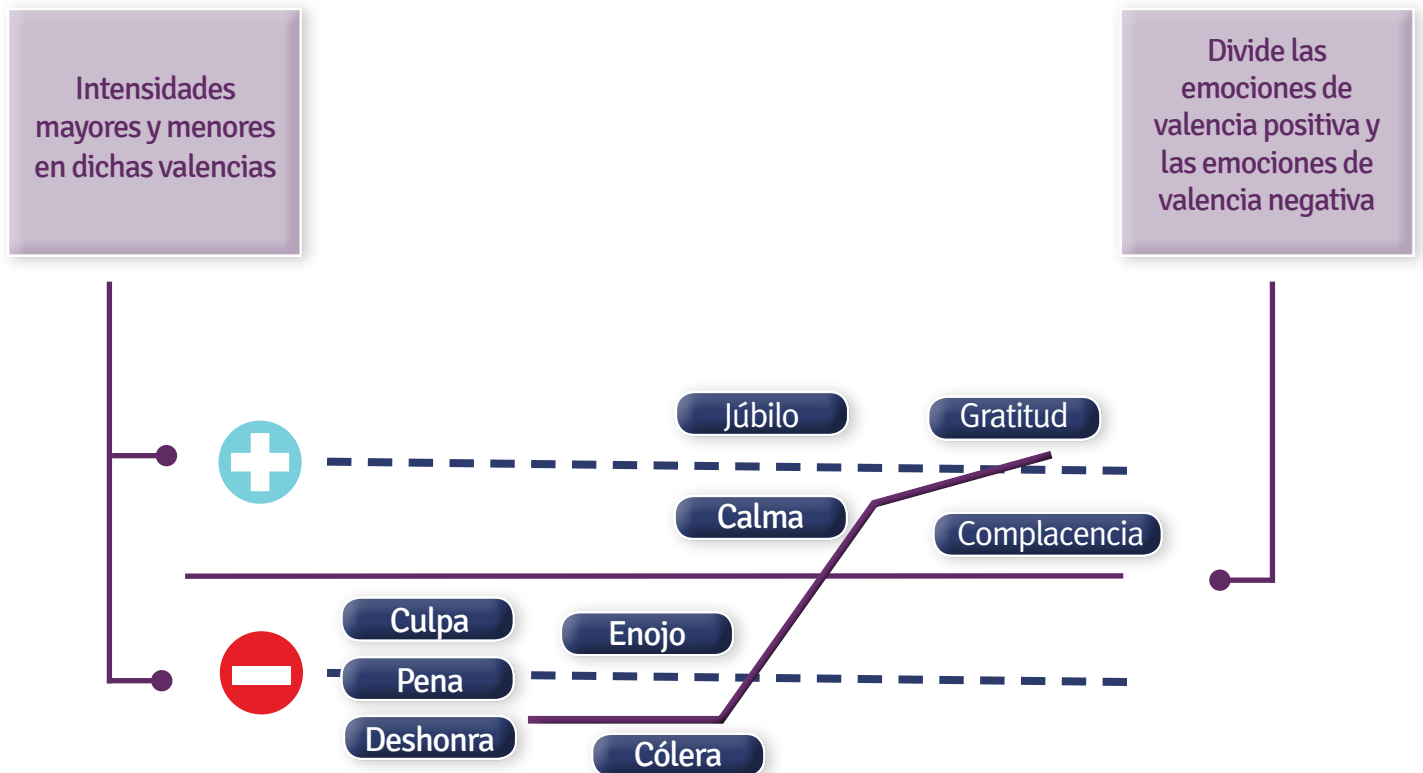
Intensidades mayores y menores en dichas valencias

Divide las emociones de valencia positiva y las emociones de valencia negativa

Júbilo

Gratitud

Calma

Complacencia

Culpa

Enojo

Pena

Deshonra

Cólera